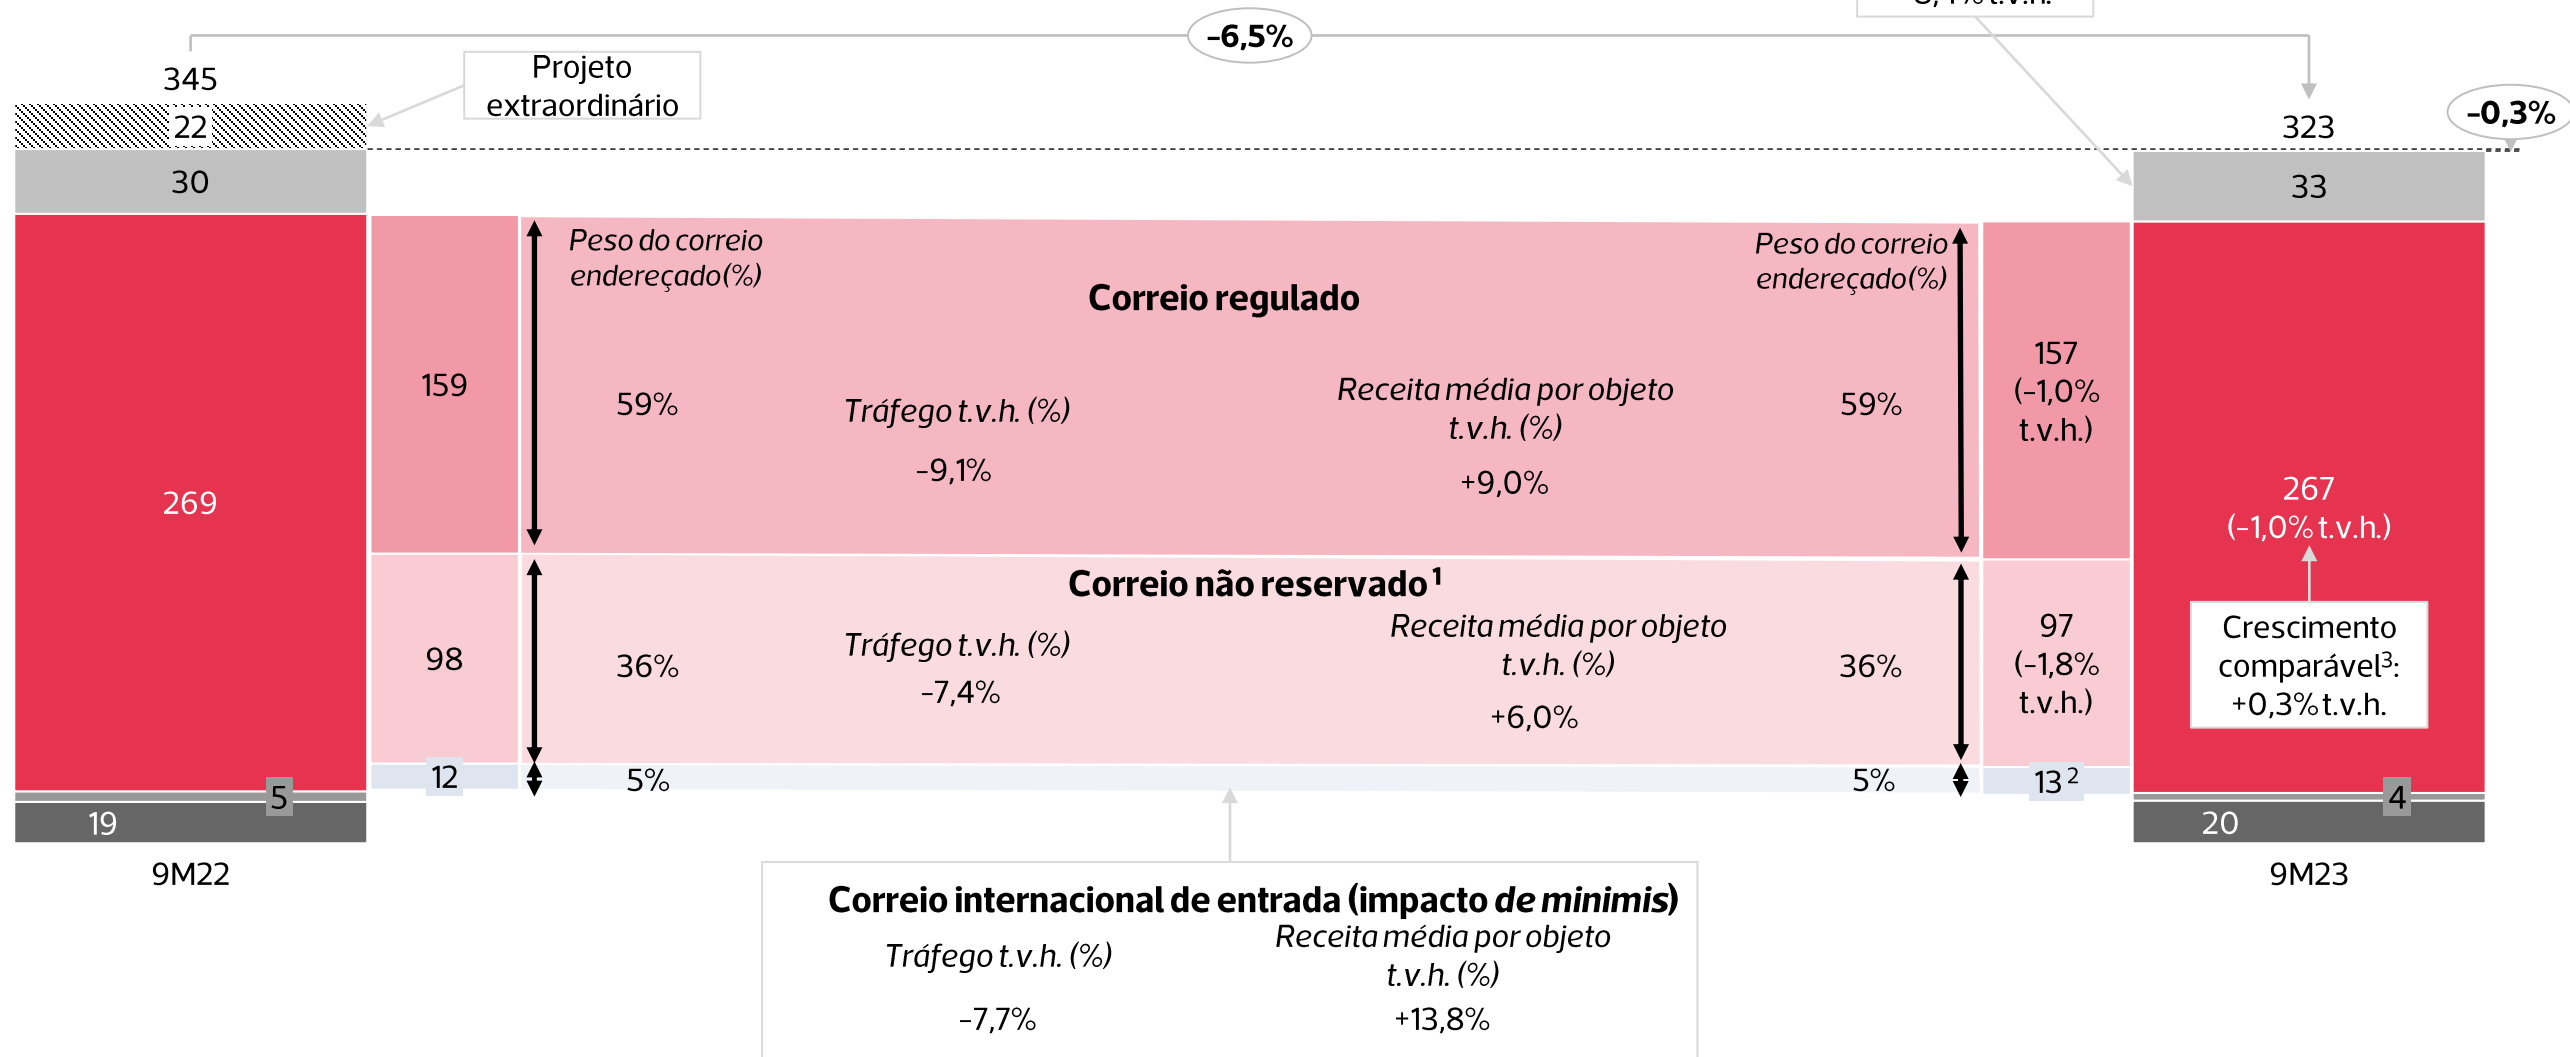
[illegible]

-6,5%

345

Projeto extraordinário

22

30

269

5

19

9M22

159

98

12

Peso do correio endereçado(%)

59%

36%

5%

Correio regulado

Tráfego t.v.h. (%)

-9,1%

Receita média por objeto t.v.h. (%)

+9,0%

Correio não reservado$^1$

Tráfego t.v.h. (%)

-7,4%

Receita média por objeto t.v.h. (%)

+6,0%

Peso do correio endereçado(%)

59%

36%

5%

157 (-1,0% t.v.h.)

97 (-1,8% t.v.h.)

13$^2$

323

-0,3%

33

267 (-1,0% t.v.h.)

Crescimento comparável$^3$: +0,3% t.v.h.

4

20

9M23

Correio internacional de entrada (impacto de minimis)

Tráfego t.v.h. (%)

-7,7%

Receita média por objeto t.v.h. (%)

+13,8%